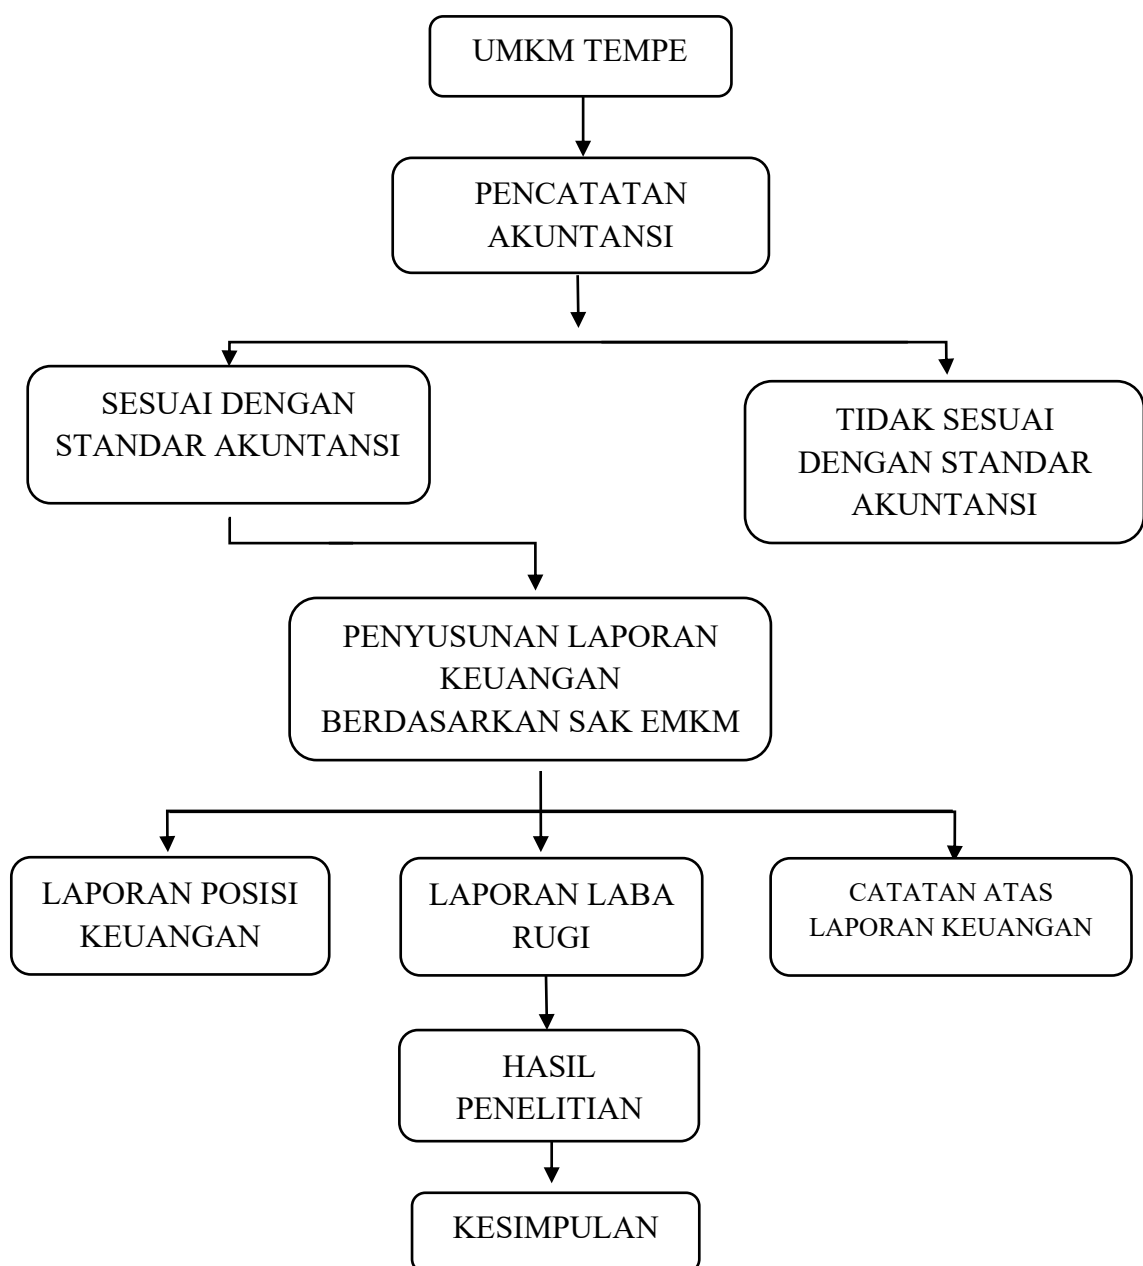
UMKM TEMPE

PENCATATAN AKUNTANSI

SESUAI DENGAN STANDAR AKUNTANSI

TIDAK SESUAI DENGAN STANDAR AKUNTANSI

PENYUSUNAN LAPORAN KEUANGAN BERDASARKAN SAK EMKM

LAPORAN POSISI KEUANGAN

LAPORAN LABA RUGI

CATATAN ATAS LAPORAN KEUANGAN

HASIL PENELITIAN

KESIMPULAN